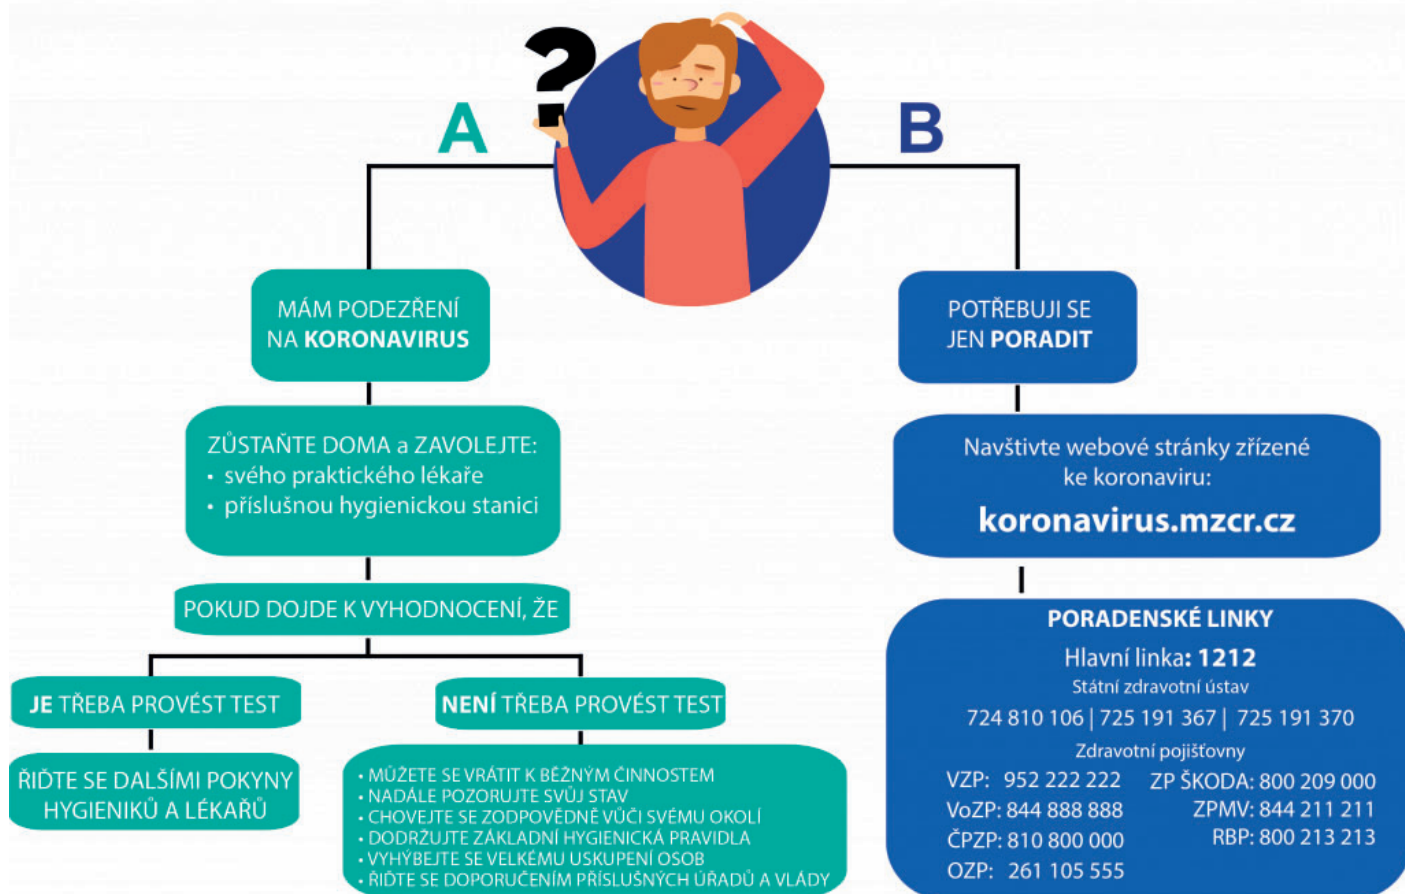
?

A

B

MÁM PODEZŘENÍ NA KORONAVIRUS

ZŮSTAŇTE DOMA a ZAVOLEJTE:
• svého praktického lékaře
• příslušnou hygienickou stanici

POKUD DOJDE K VYHODNOCENÍ, ŽE

JE TŘEBA PROVÉST TEST

ŘIĎTE SE DALŠÍMI POKYNY HYGIENIKŮ A LÉKAŘŮ

NENÍ TŘEBA PROVÉST TEST

• MŮŽETE SE VRÁTIT K BĚŽNÝM ČINNOSTEM
• NADÁLE POZORUJTE SVŮJ STAV
• CHOVEJTE SE ZODPOVĚDNĚ VŮČI SVÉMU OKOLÍ
• DODRŽUJTE ZÁKLADNÍ HYGIENICKÁ PRAVIDLA
• VYHÝBEJTE SE VELKÉMU USKUPENÍ OSOB
• ŘIĎTE SE DOPORUČENÍM PŘÍSLUŠNÝCH ÚŘADŮ A VLÁDY

POTŘEBUJI SE JEN PORADIT

Navštivte webové stránky zřízené ke koronaviru:
koronavirus.mzcr.cz

PORADENSKÉ LINKY
Hlavní linka: 1212
Státní zdravotní ústav
724 810 106 | 725 191 367 | 725 191 370
Zdravotní pojišťovny
VZP: 952 222 222
ZP ŠKODA: 800 209 000
VoZP: 844 888 888
ZPMV: 844 211 211
ČPZP: 810 800 000
RBP: 800 213 213
OZP: 261 105 555